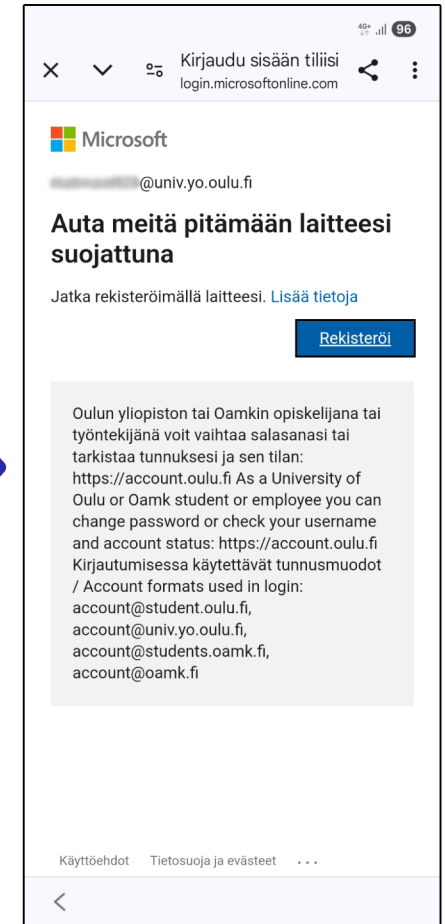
4G+ 96

Kirjaudu sisään tiliisi
login.microsoftonline.com

Microsoft

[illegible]@univ.yo.oulu.fi

Auta meitä pitämään laitteesi suojattuna

Jatka rekisteröimällä laitteesi. Lisää tietoja

Rekisteröi

Oulun yliopiston tai Oamkin opiskelijana tai työntekijänä voit vaihtaa salasanasi tai tarkistaa tunnuksesi ja sen tilan: https://account.oulu.fi As a University of Oulu or Oamk student or employee you can change password or check your username and account status: https://account.oulu.fi Kirjautumisessa käytettävät tunnusmuodot / Account formats used in login: account@student.oulu.fi, account@univ.yo.oulu.fi, account@students.oamk.fi, account@oamk.fi

Käyttöehdot Tietosuoja ja evästeet ...